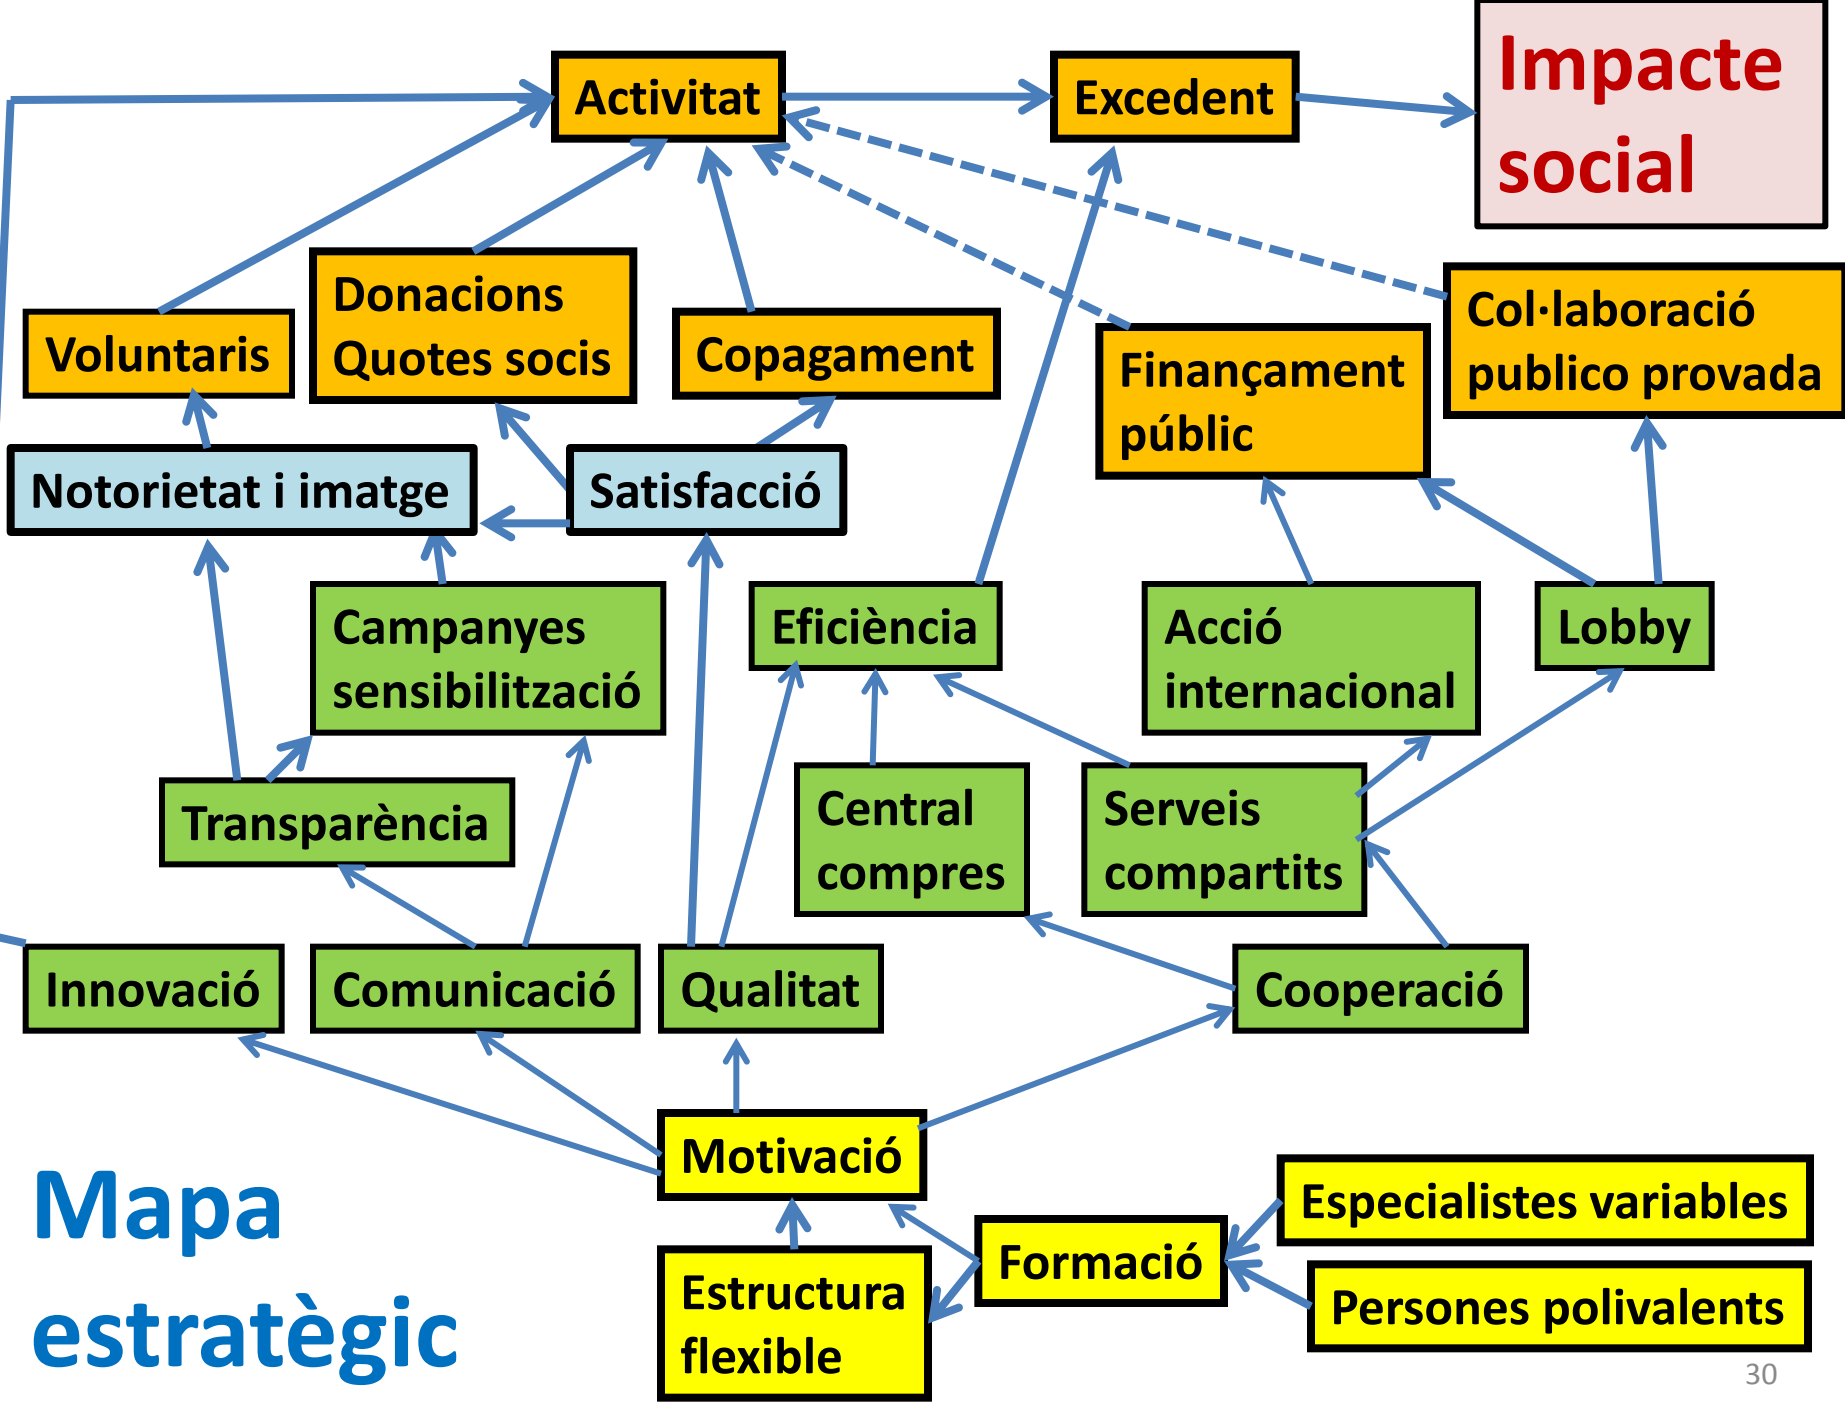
Activitat

Excedent

Impacte social

Voluntaris

Donacions Quotes socis

Copagament

Finançament públic

Col·laboració publico provada

Notorietat i imatge

Satisfacció

Campanyes sensibilització

Eficiència

Acció internacional

Lobby

Transparència

Central compres

Serveis compartits

Innovació

Comunicació

Qualitat

Cooperació

Motivació

Especialistes variables

Formació

Persones polivalents

Estructura flexible

Mapa estratègic

30